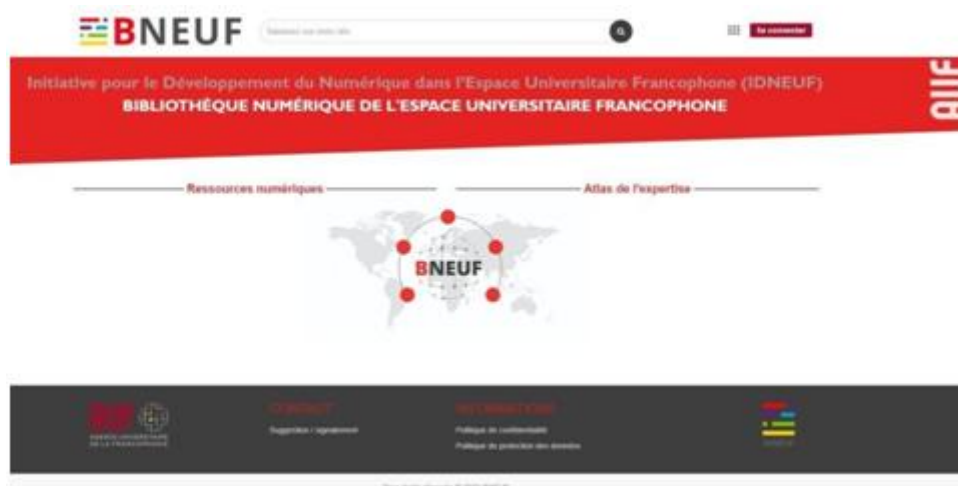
BNEUF

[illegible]

Se connecter

Initiative pour le Développement du Numérique dans l'Espace Universitaire Francophone (IDNEUF)

BIBLIOTHÈQUE NUMÉRIQUE DE L'ESPACE UNIVERSITAIRE FRANCOPHONE

AUF

Ressources numériques

Atlas de l'expertise

BNEUF

AGENCE UNIVERSITAIRE DE LA FRANCOPHONIE

CONTACT

Suggestion / signalement

INFORMATIONS

Politique de confidentialité

Politique de protection des données

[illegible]